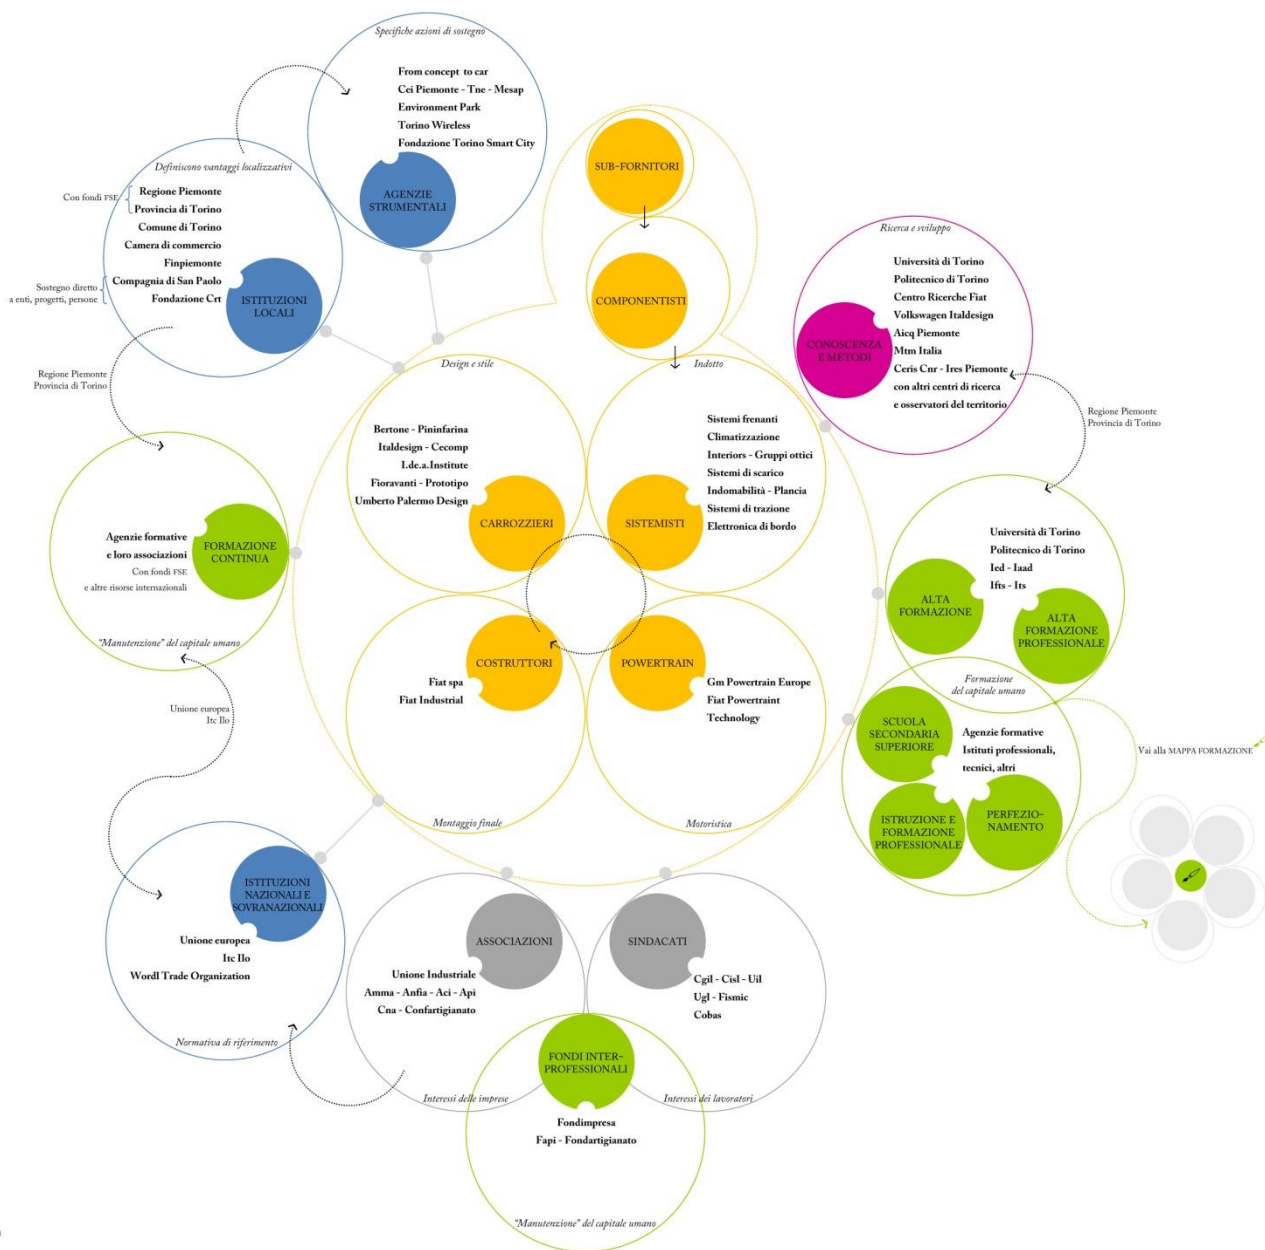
Specifiche azioni di sostegno

From concept to car
Cei Piemonte - Tne - Mesap
Environment Park
Torino Wireless
Fondazione Torino Smart City

AGENZIE STRUMENTALI

Definiscono vantaggi localizzativi

Con fondi FSE
Regione Piemonte
Provincia di Torino
Comune di Torino
Camera di commercio
Finpiemonte
Sostegno diretto a enti, progetti, persone
Compagnia di San Paolo
Fondazione Crt

ISTITUZIONI LOCALI

SUB-FORNITORI

COMPONENTISTI

Ricerca e sviluppo

Università di Torino
Politecnico di Torino
Centro Ricerche Fiat
Volkswagen Italdesign
Aicq Piemonte
Mtm Italia
Ceris Cnr - Ires Piemonte
con altri centri di ricerca
e osservatori del territorio

CONOSCENZA E METODI

Regione Piemonte
Provincia di Torino

Design e stile

Indotto

Bertone - Pininfarina
Italdesign - Cecomp
I.de.a. Institute
Fioravanti - Prototipo
Umberto Palermo Design

CARROZZIERI

Sistemi frenanti
Climatizzazione
Interiors - Gruppi ottici
Sistemi di scarico
Indomabilità - Plancia
Sistemi di trazione
Elettronica di bordo

SISTEMISTI

Regione Piemonte
Provincia di Torino

Agenzie formative
e loro associazioni
Con fondi FSE
e altre risorse internazionali

FORMAZIONE CONTINUA

"Manutenzione" del capitale umano

Università di Torino
Politecnico di Torino
Ied - Iaad
Ifts - Its

ALTA FORMAZIONE

ALTA FORMAZIONE PROFESSIONALE

COSTRUTTORI

Fiat spa
Fiat Industrial

POWERTRAIN

Gm Powertrain Europe
Fiat Powertraint
Technology

Unione europea
Itc Ilo

Formazione del capitale umano

SCUOLA SECONDARIA SUPERIORE

Agenzie formative
Istituti professionali,
tecnici, altri

Vai alla MAPPA FORMAZIONE

ISTRUZIONE E FORMAZIONE PROFESSIONALE

PERFEZIO-NAMENTO

Montaggio finale

Motoristica

ISTITUZIONI NAZIONALI E SOVRANAZIONALI

Unione europea
Itc Ilo
Wordl Trade Organization

Normativa di riferimento

ASSOCIAZIONI

Unione Industriale
Amma - Anfia - Aci - Api
Cna - Confartigianato

SINDACATI

Cgil - Cisl - Uil
Ugl - Fismic
Cobas

FONDI INTER-PROFESSIONALI

Interessi delle imprese

Interessi dei lavoratori

Fondimpresa
Fapi - Fondartigianato

"Manutenzione" del capitale umano